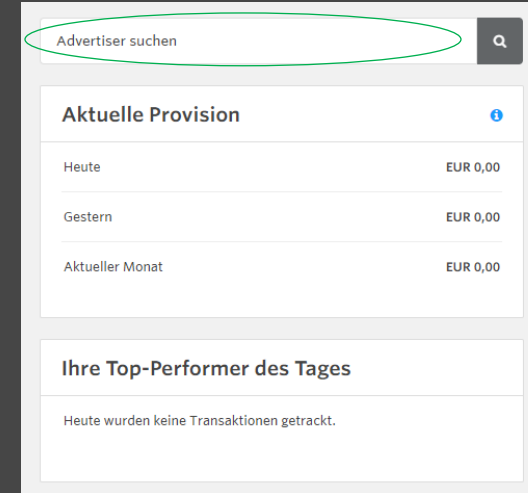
Advertiser suchen

Aktuelle Provision

| | |
|---|---|
| Heute | EUR 0,00 |
| Gestern | EUR 0,00 |
| Aktueller Monat | EUR 0,00 |

Ihre Top-Performer des Tages

Heute wurden keine Transaktionen getrackt.